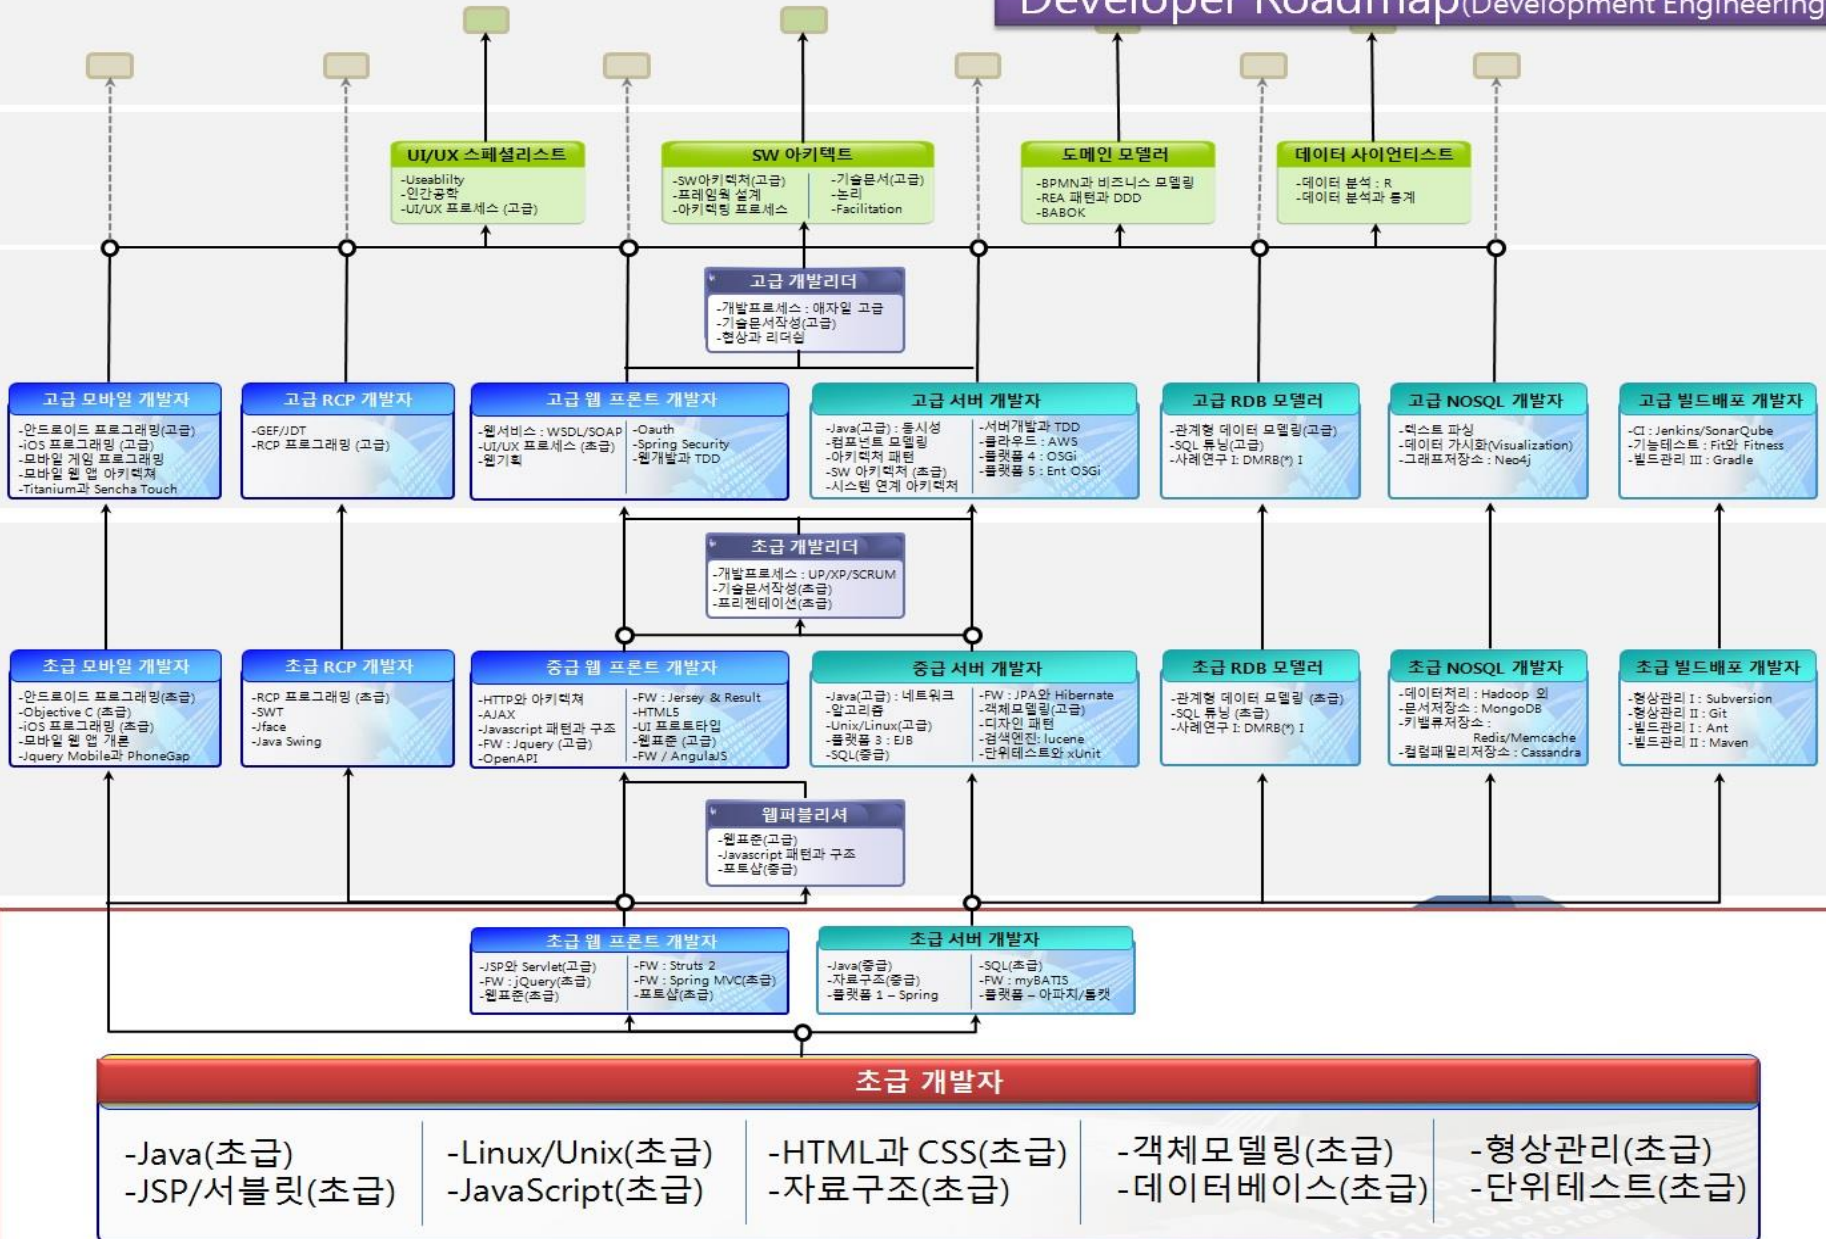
Developer Roadmap(Development Engineering

UI/UX 스페셜리스트
-Useablilty
-인간공학
-UI/UX 프로세스 (고급)

SW 아키텍트
-SW아키텍처(고급)
-프레임웍 설계
-아키텍팅 프로세스
-기술문서(고급)
-논리
-Facilitation

도메인 모델러
-BPMN과 비즈니스 모델링
-REA 패턴과 DDD
-BABOK

데이터 사이언티스트
-데이터 분석 : R
-데이터 분석과 통계

고급 개발리더
-개발프로세스 : 애자일 고급
-기술문서작성(고급)
-협상과 리더쉽

고급 모바일 개발자
-안드로이드 프로그래밍(고급)
-iOS 프로그래밍 (고급)
-모바일 게임 프로그래밍
-모바일 웹 앱 아키텍쳐
-Titanium과 Sencha Touch

고급 RCP 개발자
-GEF/JDT
-RCP 프로그래밍 (고급)

고급 웹 프론트 개발자
-웹서비스 : WSDL/SOAP
-UI/UX 프로세스 (초급)
-웹기획
-Oauth
-Spring Security
-웹개발과 TDD

고급 서버 개발자
-Java(고급) : 동시성
-컴포넌트 모델링
-아키텍처 패턴
-SW 아키텍처 (초급)
-시스템 연계 아키텍처
-서버개발과 TDD
-클라우드 : AWS
-플랫폼 4 : OSGi
-플랫폼 5 : Ent OSGi

고급 RDB 모델러
-관계형 데이터 모델링(고급)
-SQL 튜닝(고급)
-사례연구 I: DMRB(*) I

고급 NOSQL 개발자
-텍스트 파싱
-데이터 가시화(Visualization)
-그래프저장소 : Neo4j

고급 빌드배포 개발자
-CI : Jenkins/SonarQube
-기능테스트 : Fit와 Fitness
-빌드관리 III : Gradle

초급 개발리더
-개발프로세스 : UP/XP/SCRUM
-기술문서작성(초급)
-프리젠테이션(초급)

초급 모바일 개발자
-안드로이드 프로그래밍(초급)
-Objective C (초급)
-iOS 프로그래밍 (초급)
-모바일 웹 앱 개론
-Jquery Mobile과 PhoneGap

초급 RCP 개발자
-RCP 프로그래밍 (초급)
-SWT
-Jface
-Java Swing

중급 웹 프론트 개발자
-HTTP와 아키텍쳐
-AJAX
-Javascript 패턴과 구조
-FW : Jquery (고급)
-OpenAPI
-FW : Jersey & Result
-HTML5
-UI 프로토타입
-웹표준 (고급)
-FW / AngulaJS

중급 서버 개발자
-Java(고급) : 네트워크
-알고리즘
-Unix/Linux(고급)
-플랫폼 3 : EJB
-SQL(중급)
-FW : JPA와 Hibernate
-객체모델링(고급)
-디자인 패턴
-검색엔진: lucene
-단위테스트와 xUnit

초급 RDB 모델러
-관계형 데이터 모델링 (초급)
-SQL 튜닝 (초급)
-사례연구 I: DMRB(*) I

초급 NOSQL 개발자
-데이터처리 : Hadoop 외
-문서저장소 : MongoDB
-키밸류저장소 : Redis/Memcache
-컬럼패밀리저장소 : Cassandra

초급 빌드배포 개발자
-형상관리 I : Subversion
-형상관리 II : Git
-빌드관리 I : Ant
-빌드관리 II : Maven

웹퍼블리셔
-웹표준(고급)
-Javascript 패턴과 구조
-포토샵(중급)

초급 웹 프론트 개발자
-JSP와 Servlet(고급)
-FW : jQuery(초급)
-웹표준(초급)
-FW : Struts 2
-FW : Spring MVC(초급)
-포토샵(초급)

초급 서버 개발자
-Java(중급)
-자료구조(중급)
-플랫폼 1 – Spring
-SQL(초급)
-FW : myBATIS
-플랫폼 – 아파치/톰캣

초급 개발자
-Java(초급)
-JSP/서블릿(초급)
-Linux/Unix(초급)
-JavaScript(초급)
-HTML과 CSS(초급)
-자료구조(초급)
-객체모델링(초급)
-데이터베이스(초급)
-형상관리(초급)
-단위테스트(초급)